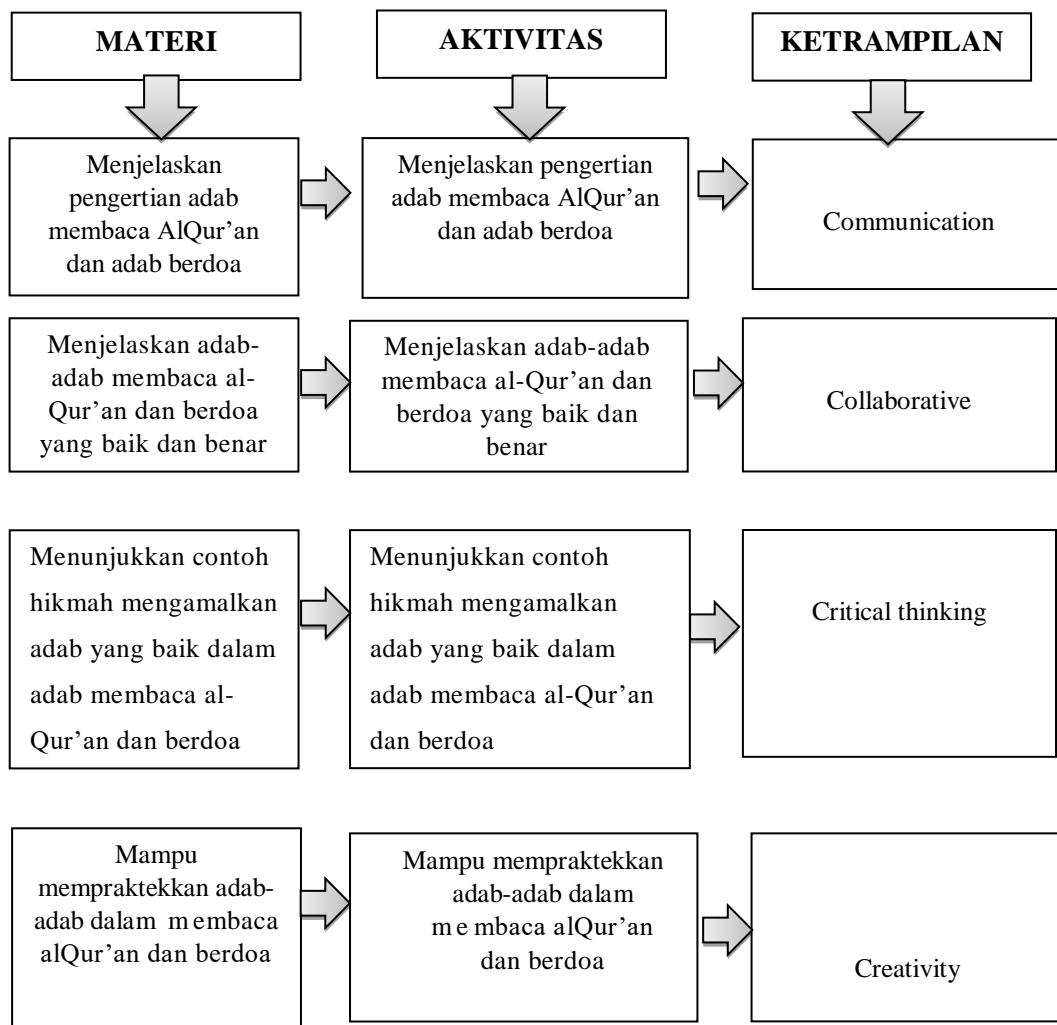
MATERI

AKTIVITAS

KETRAMPILAN

Menjelaskan pengertian adab membaca AlQur'an dan adab berdoa

Menjelaskan pengertian adab membaca AlQur'an dan adab berdoa

Communication

Menjelaskan adab-adab membaca al-Qur'an dan berdoa yang baik dan benar

Menjelaskan adab-adab membaca al-Qur'an dan berdoa yang baik dan benar

Collaborative

Menunjukkan contoh hikmah mengamalkan adab yang baik dalam adab membaca al-Qur'an dan berdoa

Menunjukkan contoh hikmah mengamalkan adab yang baik dalam adab membaca al-Qur'an dan berdoa

Critical thinking

Mampu mempraktekkan adab-adab dalam membaca alQur'an dan berdoa

Mampu mempraktekkan adab-adab dalam membaca alQur'an dan berdoa

Creativity